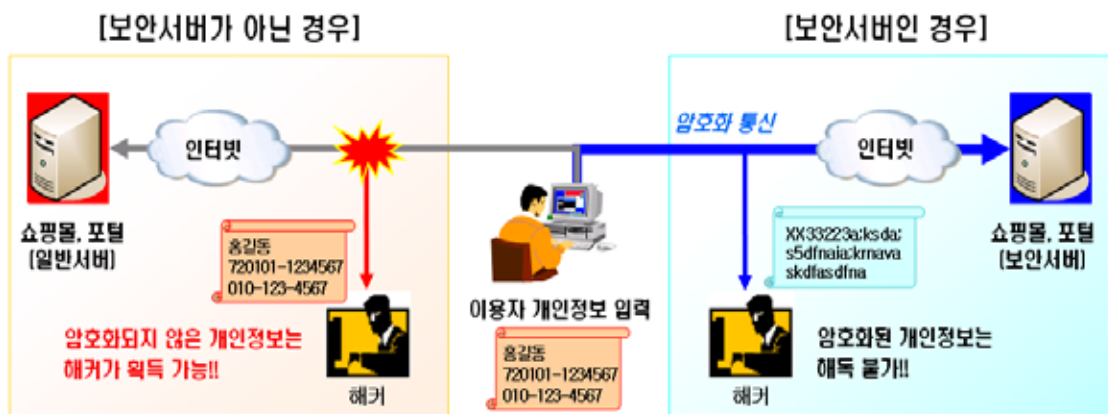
[보안서버가 아닌 경우]

[보안서버인 경우]

인터넷

쇼핑몰, 포털
[일반서버]

홍길동
720101-1234567
010-123-4567

암호화되지 않은 개인정보는
해커가 획득 가능!!

해커

이용자 개인정보 입력

홍길동
720101-1234567
010-123-4567

암호화 통신

인터넷

XX33223a;ksda;
s5dfnaia;krnava
skdfasdfna

쇼핑몰, 포털
[보안서버]

해커

암호화된 개인정보는
해독 불가!!